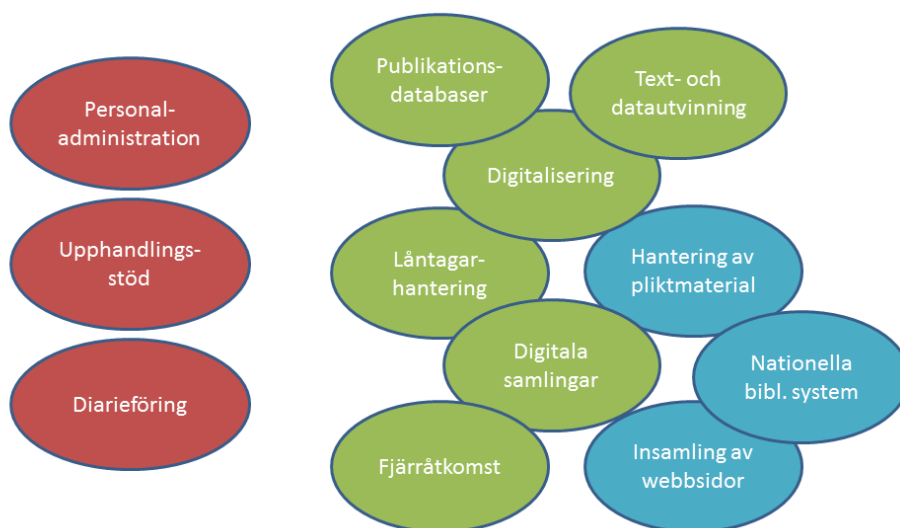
Personal-
administration

Upphandlings-
stöd

Diarieföring

Publikations-
databaser

Text- och
datautvinning

Digitalisering

Låntagar-
hantering

Hantering av
pliktmaterial

Digitala
samlingar

Nationella
bibl. system

Fjärråtkomst

Insamling av
webbsidor